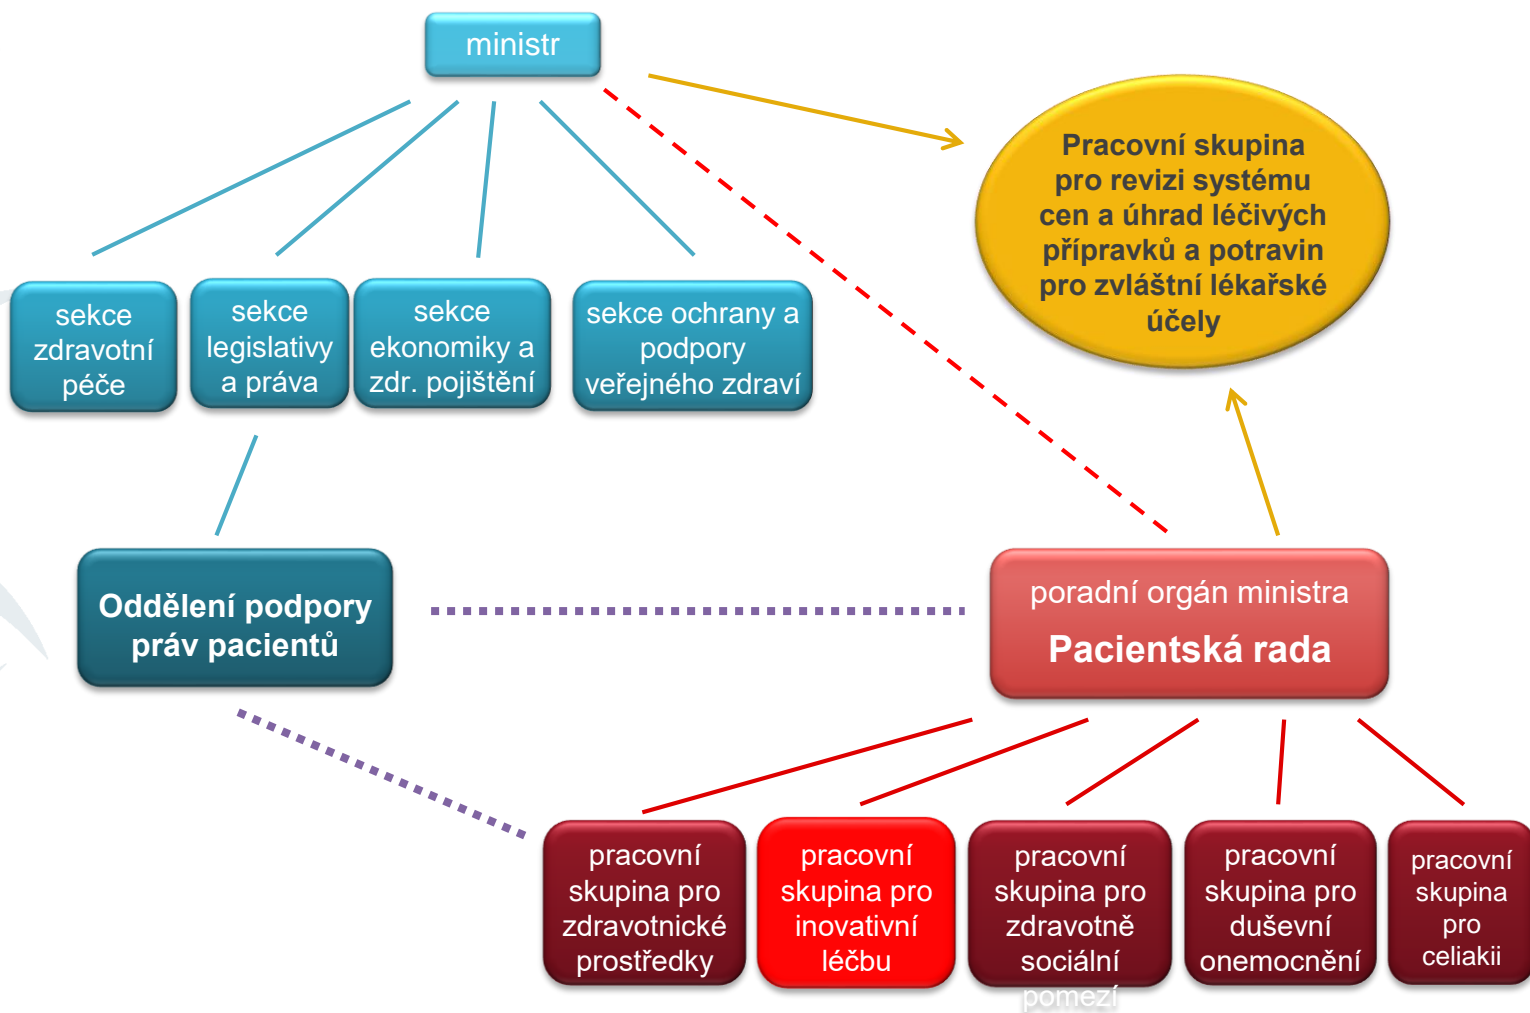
ministr

Pracovní skupina pro revizi systému cen a úhrad léčivých přípravků a potravin pro zvláštní lékařské účely

sekce zdravotní péče

sekce legislativy a práva

sekce ekonomiky a zdr. pojištění

sekce ochrany a podpory veřejného zdraví

Oddělení podpory práv pacientů

poradní orgán ministra

Pacientská rada

pracovní skupina pro zdravotnické prostředky

pracovní skupina pro inovativní léčbu

pracovní skupina pro zdravotně sociální pomezí

pracovní skupina pro duševní onemocnění

pracovní skupina pro celiakii